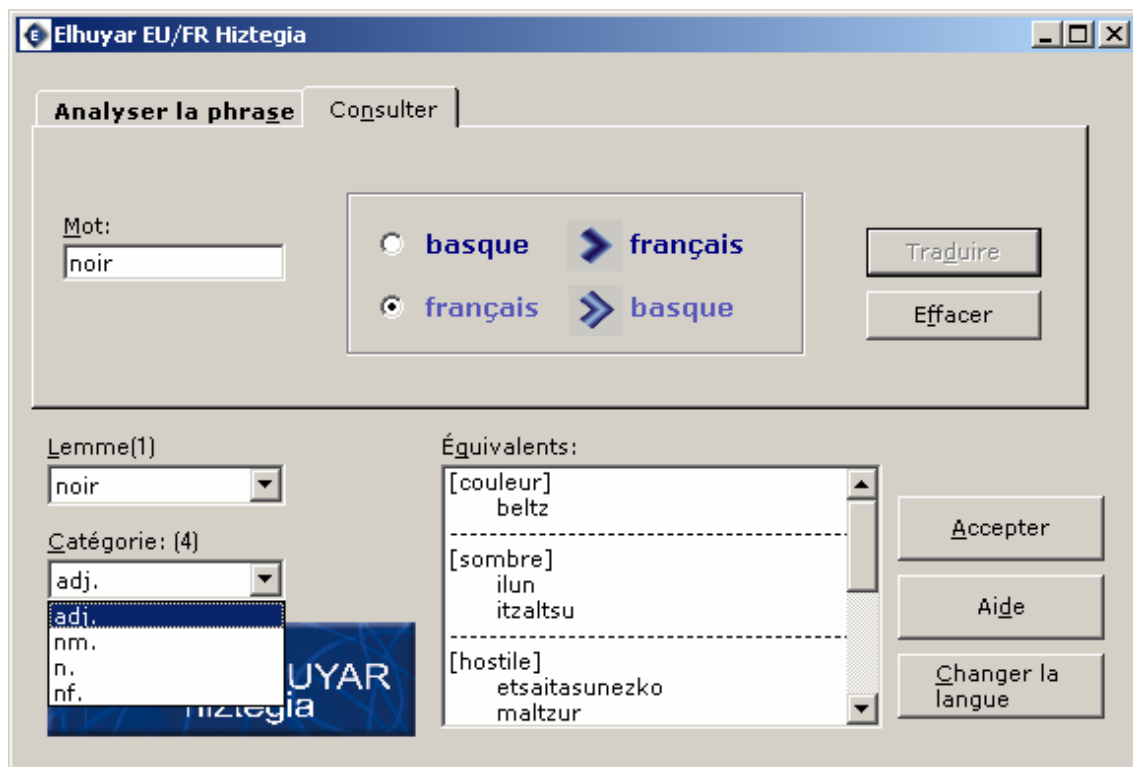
Elhuyar EU/FR Hiztegia

Analyser la phrase | Consulter

Mot:
noir

basque > français
français > basque

Traduire
Effacer

Lemme(1)
noir

Catégorie: (4)
adj.
adj.
nm.
n.
nf.

UYAR
hiztegia

Équivalents:
[couleur]
beltz
[sombre]
ilun
itzaltsu
[hostile]
etsaitasunezko
maltzur

Accepter
Aide
Changer la langue